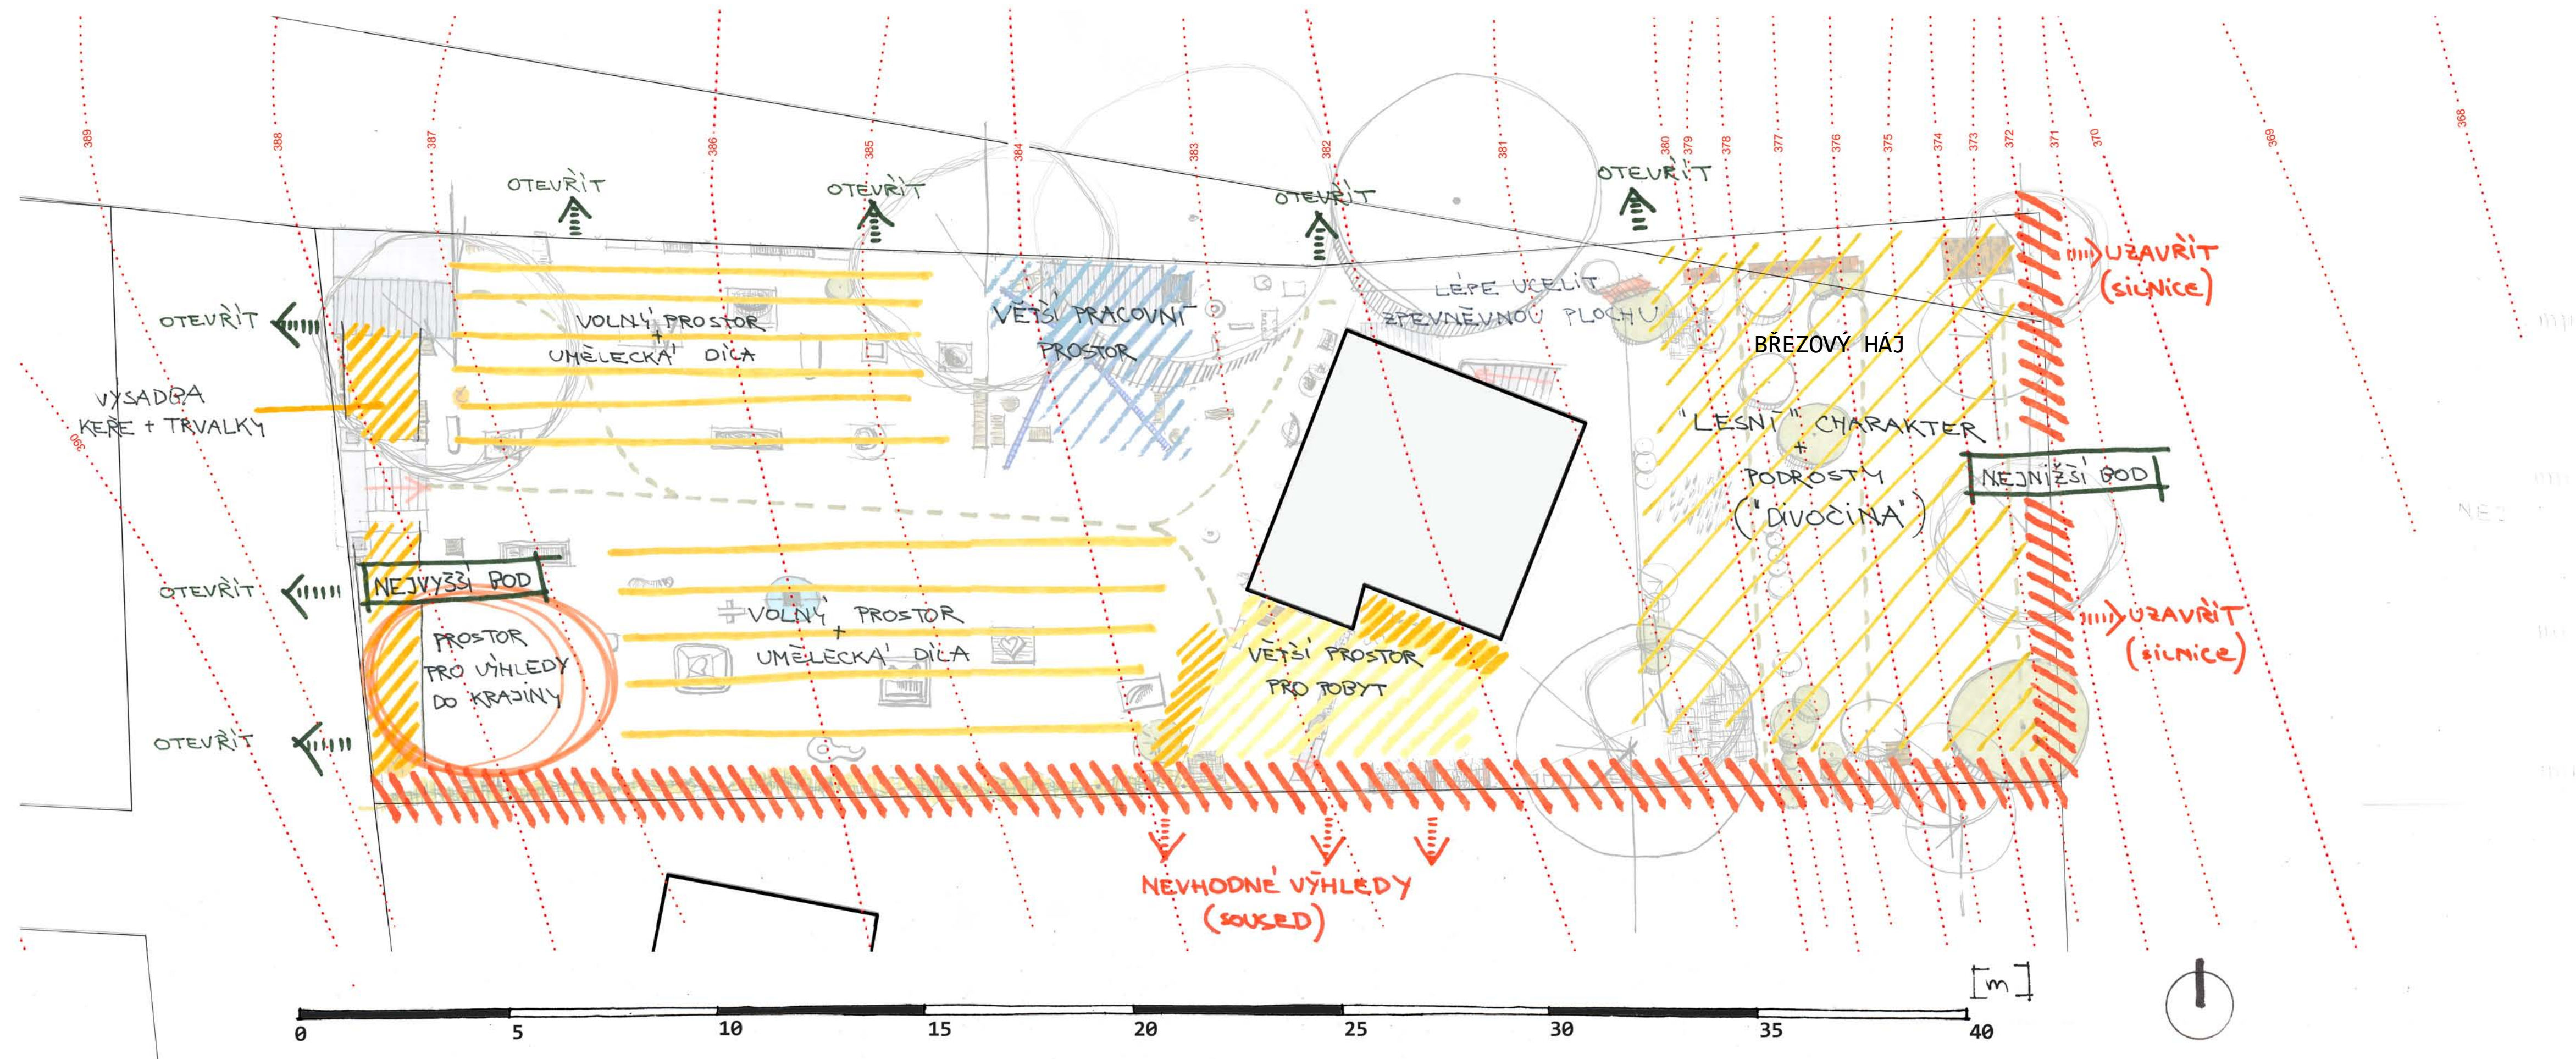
389
388
387
386
385
384
383
382
381
380
379
378
377
376
375
374
373
372
371
370
369
368
390

OTEVŘÍT
OTEVŘÍT
OTEVŘÍT
OTEVŘÍT

UZAVŘÍT (silnice)

OTEVŘÍT

VOLNÝ PROSTOR + UMĚLECKÁ DÍLA

VĚTŠÍ PRACOVNÍ PROSTOR

LÉPE UCELIT ZPEVNĚNOU PLOCHU

BŘEZOVÝ HÁJ

VÝSADBA KEŘE + TRVALKY

"LESNÍ" CHARAKTER + PODROSTY ("DIVOČINA")

NEJNIŽŠÍ BOD

OTEVŘÍT

NEJVYŠŠÍ BOD

UZAVŘÍT (silnice)

PROSTOR PRO VÝHLEDY DO KRAJINY

VOLNÝ PROSTOR + UMĚLECKÁ DÍLA

VĚTŠÍ PROSTOR PRO POBYT

OTEVŘÍT

NEVHODNÉ VÝHLEDY (SOUSED)

[m]

0 5 10 15 20 25 30 35 40